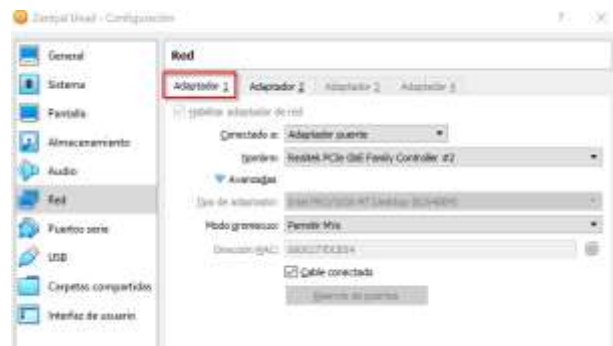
Zentyal Usad - Configuración

?
X

General
Sistema
Pantalla
Almacenamiento
Audio
Red
Puertos serie
USB
Carpetas compartidas
Interfaz de usuario

Red

Adaptador 1
Adaptador 2
Adaptador 3
Adaptador 4

Habilitar adaptador de red

Conectado a: Adaptador puente

Nombre: Realtek PCIe GbE Family Controller #2

Avanzadas

Tipo de adaptador: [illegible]

Modo promiscuo: Permitir MVs

Dirección MAC: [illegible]

Cable conectado

Reenvío de puertos